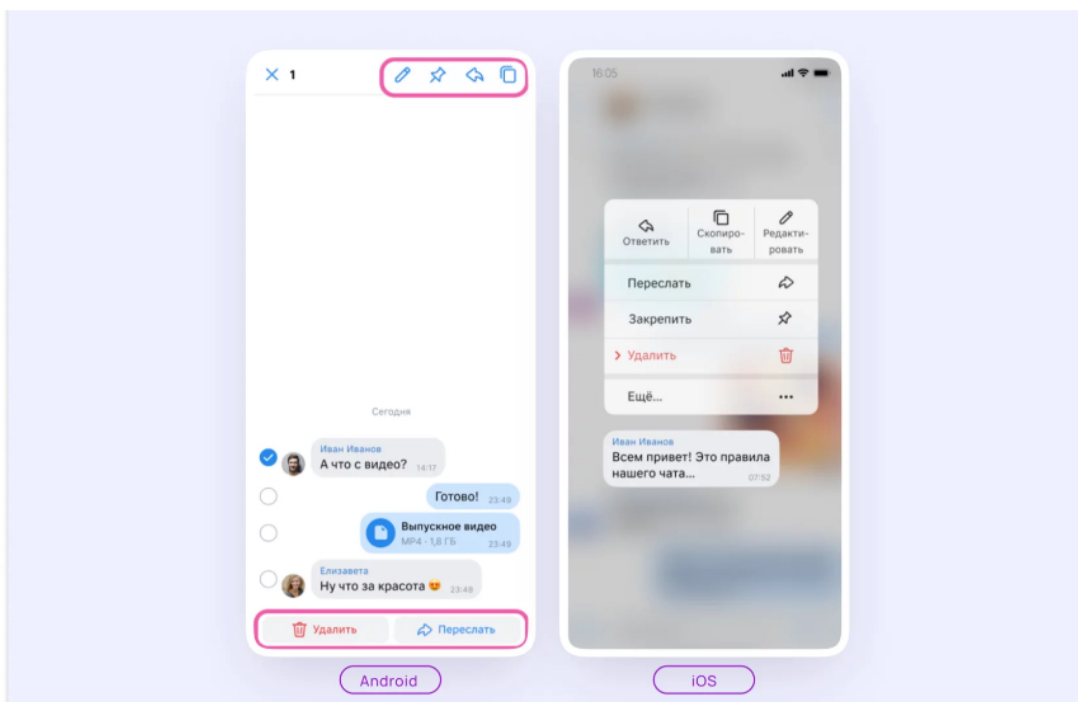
1

Сегодня

Иван Иванов
А что с видео? 14:17

Готово! 23:49

Выпускное видео
MP4 · 1,8 ГБ 23:49

Елизавета
Ну что за красота 😍 23:48

Удалить

Переслать

Android

16:05

Ответить

Скопировать

Редактировать

Переслать

Закрепить

Удалить

Ещё...

Иван Иванов
Всем привет! Это правила нашего чата... 07:52

iOS